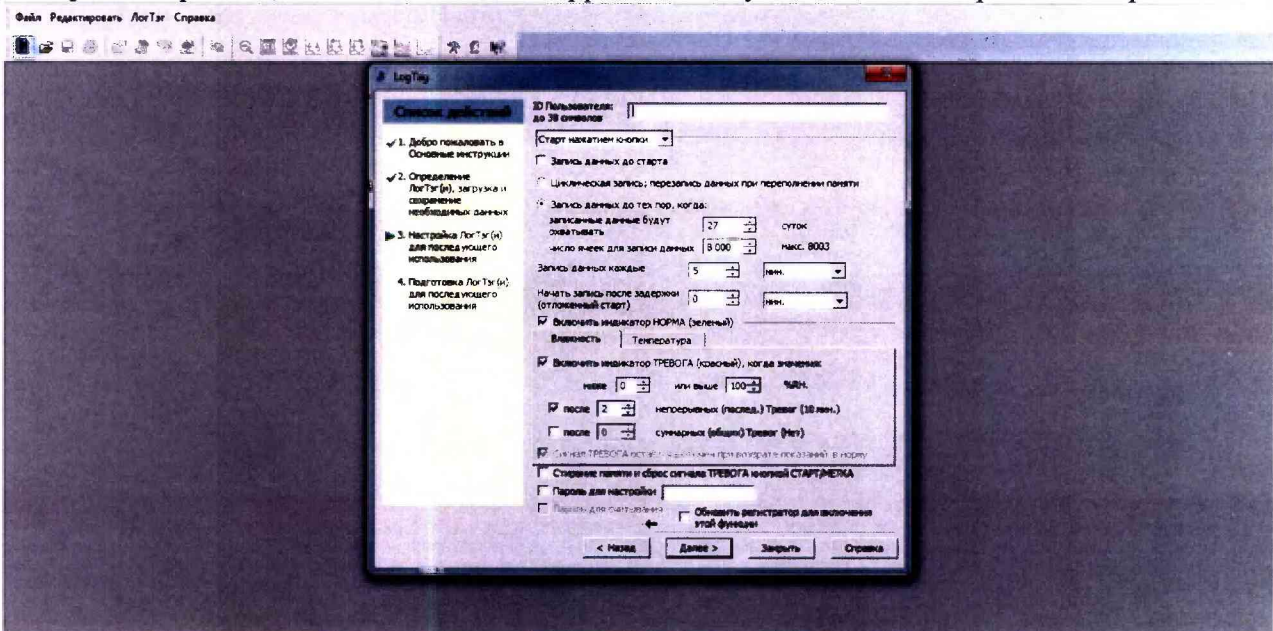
Файл Редактировать ЛогТэг Справка

LogTag

Список действий

1. Добро пожаловать в Основные инструкции

2. Определение ЛогТэг(и), загрузка и сохранение необходимых данных

3. Настройка ЛогТэг(и) для последующего использования

4. Подготовка ЛогТэг(и) для последующего использования

ID Пользователя: до 30 символов

Старт нажатием кнопки

Запись данных до старта

Циклическая запись; перезапись данных при переполнении памяти

Запись данных до тех пор, когда:

записанные данные будут охватывать 27 суток

число ячеек для записи данных 8 000 макс. 8003

Запись данных каждые 5 мин.

Начать запись после задержки (отложенный старт) 0 мин.

Включить индикатор НОРМА (зеленый)

Влажность | Температура

Включить индикатор ТРЕВОГА (красный), когда значение:

ниже 0 или выше 100 %RH.

после 2 непрерывных (послед.) Тревог (10 мин.)

после 0 суммарных (общих) Тревог (Нет)

Сигнал ТРЕВОГА остается даже при возврате показаний в норму

Стирание памяти и сброс сигнала ТРЕВОГА кнопкой СТАРТ/МЕТКА

Пароль для настройки

Пароль для считывания

Обновить регистратор для включения этой функции

< Назад | Далее > | Закрыть | Справка